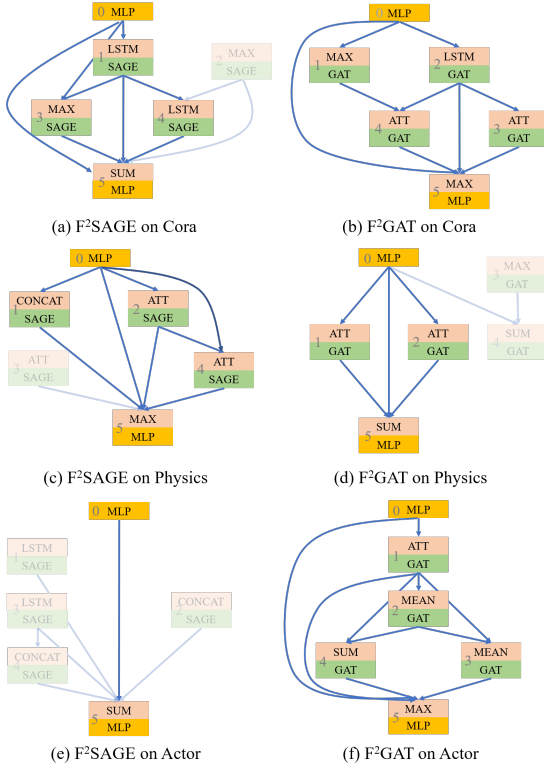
0 MLP
1 LSTM SAGE
2 MAX SAGE
3 MAX SAGE
4 LSTM SAGE
5 SUM MLP

(a) F$^2$SAGE on Cora

0 MLP
1 MAX GAT
2 LSTM GAT
4 ATT GAT
3 ATT GAT
5 MAX MLP

(b) F$^2$GAT on Cora

0 MLP
1 CONCAT SAGE
2 ATT SAGE
3 ATT SAGE
4 ATT SAGE
5 MAX MLP

(c) F$^2$SAGE on Physics

0 MLP
3 MAX GAT
1 ATT GAT
2 ATT GAT
4 SUM GAT
5 SUM MLP

(d) F$^2$GAT on Physics

0 MLP
1 LSTM SAGE
3 LSTM SAGE
2 CONCAT SAGE
4 CONCAT SAGE
5 SUM MLP

(e) F$^2$SAGE on Actor

0 MLP
1 ATT GAT
2 MEAN GAT
4 SUM GAT
3 MEAN GAT
5 MAX MLP

(f) F$^2$GAT on Actor